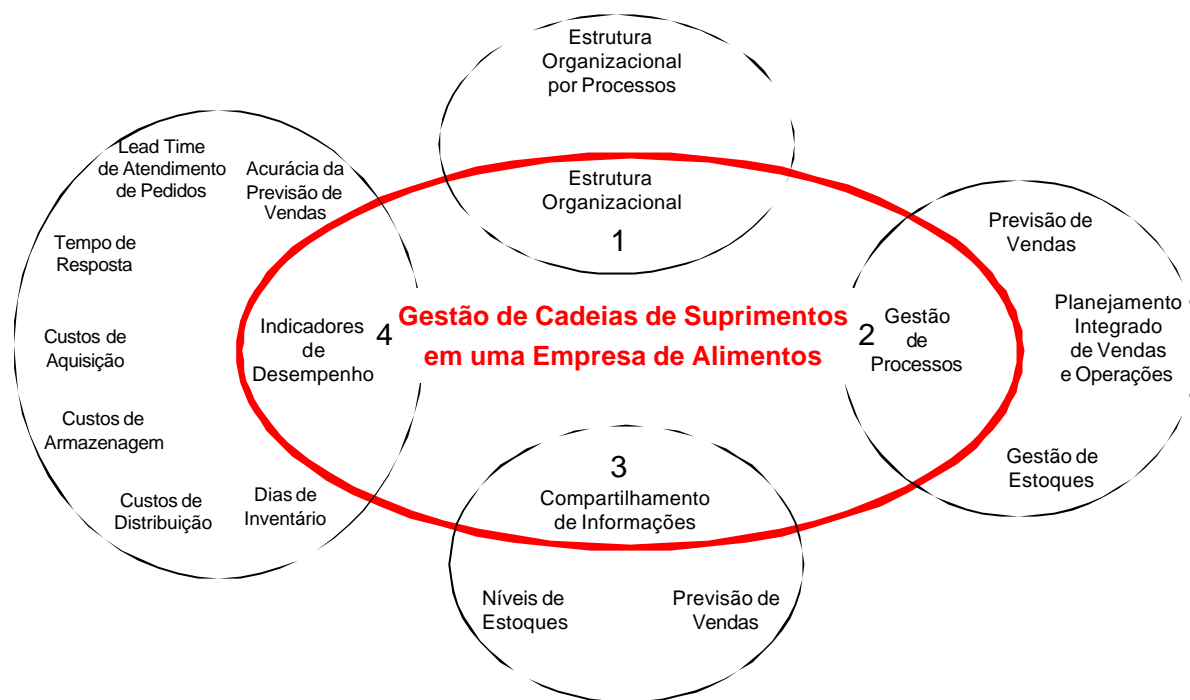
Estrutura Organizacional por Processos

Estrutura Organizacional

1

Lead Time de Atendimento de Pedidos

Acurácia da Previsão de Vendas

Tempo de Resposta

Custos de Aquisição

Custos de Armazenagem

Custos de Distribuição

Dias de Inventário

Indicadores de Desempenho

4

Gestão de Cadeias de Suprimentos em uma Empresa de Alimentos

2

Gestão de Processos

Previsão de Vendas

Planejamento Integrado de Vendas e Operações

Gestão de Estoques

3

Compartilhamento de Informações

Níveis de Estoques

Previsão de Vendas